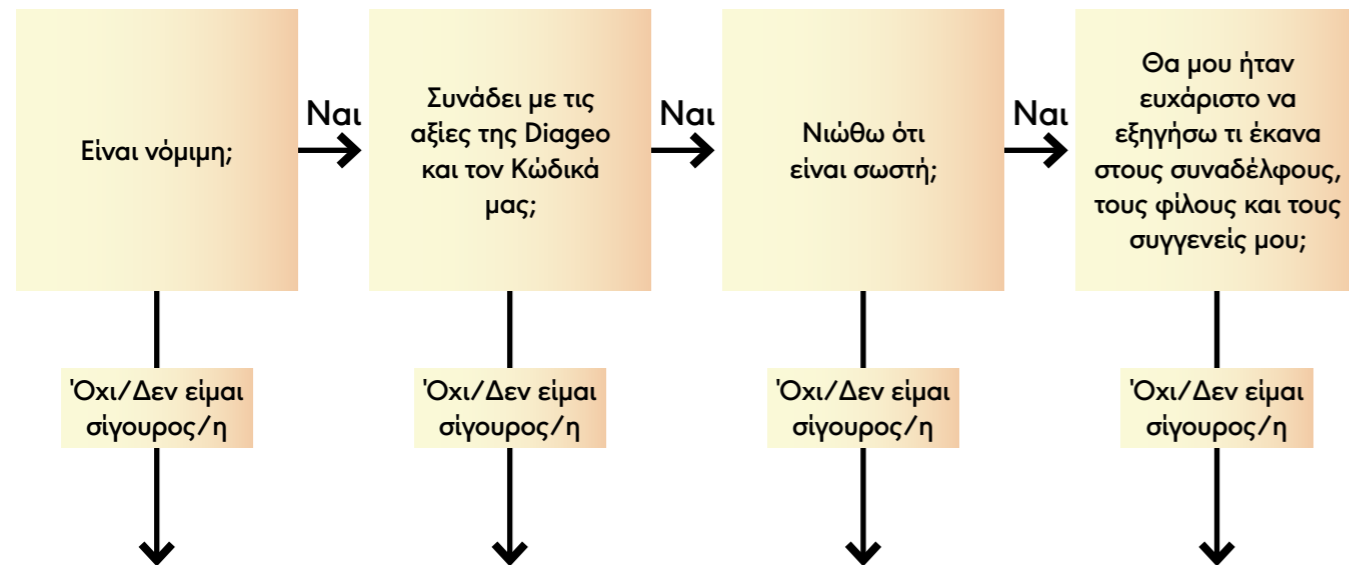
Είναι νόμιμη;

Ναι

Συνάδει με τις αξίες της Diageo και τον Κώδικά μας;

Ναι

Νιώθω ότι είναι σωστή;

Ναι

Θα μου ήταν ευχάριστο να εξηγήσω τι έκανα στους συναδέλφους, τους φίλους και τους συγγενείς μου;

Όχι/Δεν είμαι σίγουρος/η

Όχι/Δεν είμαι σίγουρος/η

Όχι/Δεν είμαι σίγουρος/η

Όχι/Δεν είμαι σίγουρος/η